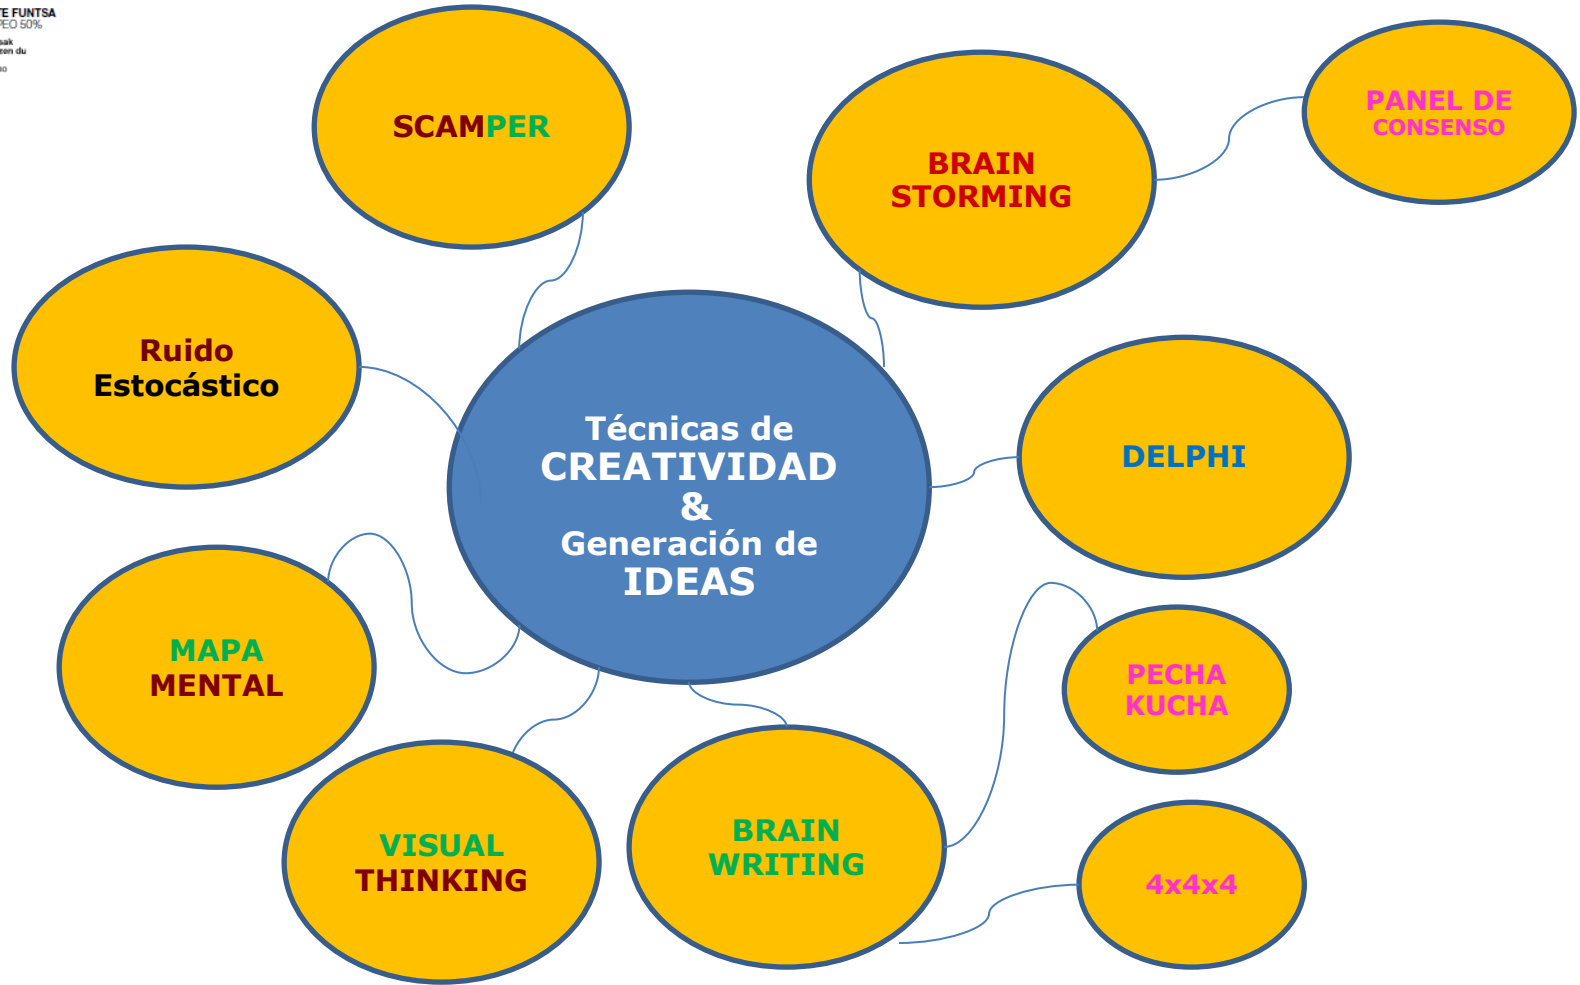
E FUNTSA
PEO 50%
sak
zen du
o

SCAMPER

BRAIN STORMING

PANEL DE CONSENSO

Ruido Estocástico

Técnicas de CREATIVIDAD & Generación de IDEAS

DELPHI

MAPA MENTAL

PECHA KUCHA

VISUAL THINKING

BRAIN WRITING

4x4x4